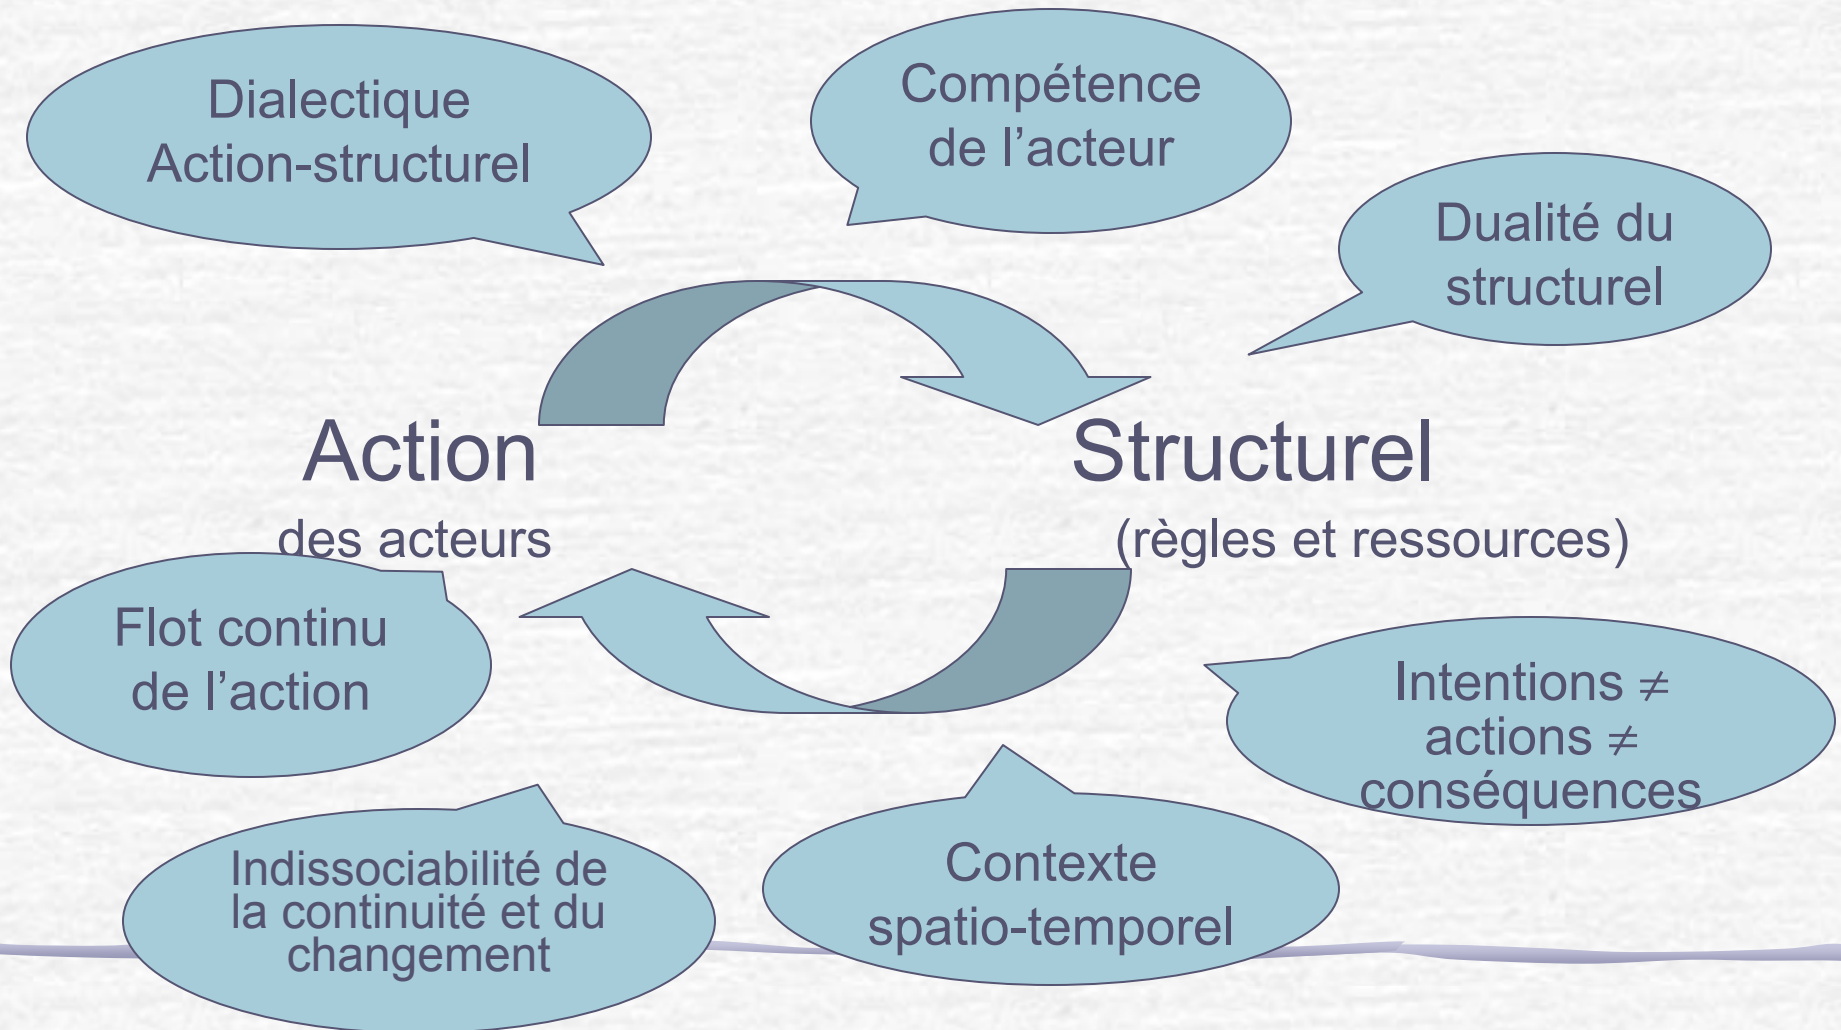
Dialectique Action-structurel

Compétence de l’acteur

Dualité du structurel

Action
des acteurs

Structurel
(règles et ressources)

Flot continu de l’action

Intentions $\neq$ actions $\neq$ conséquences

Indissociabilité de la continuité et du changement

Contexte spatio-temporel